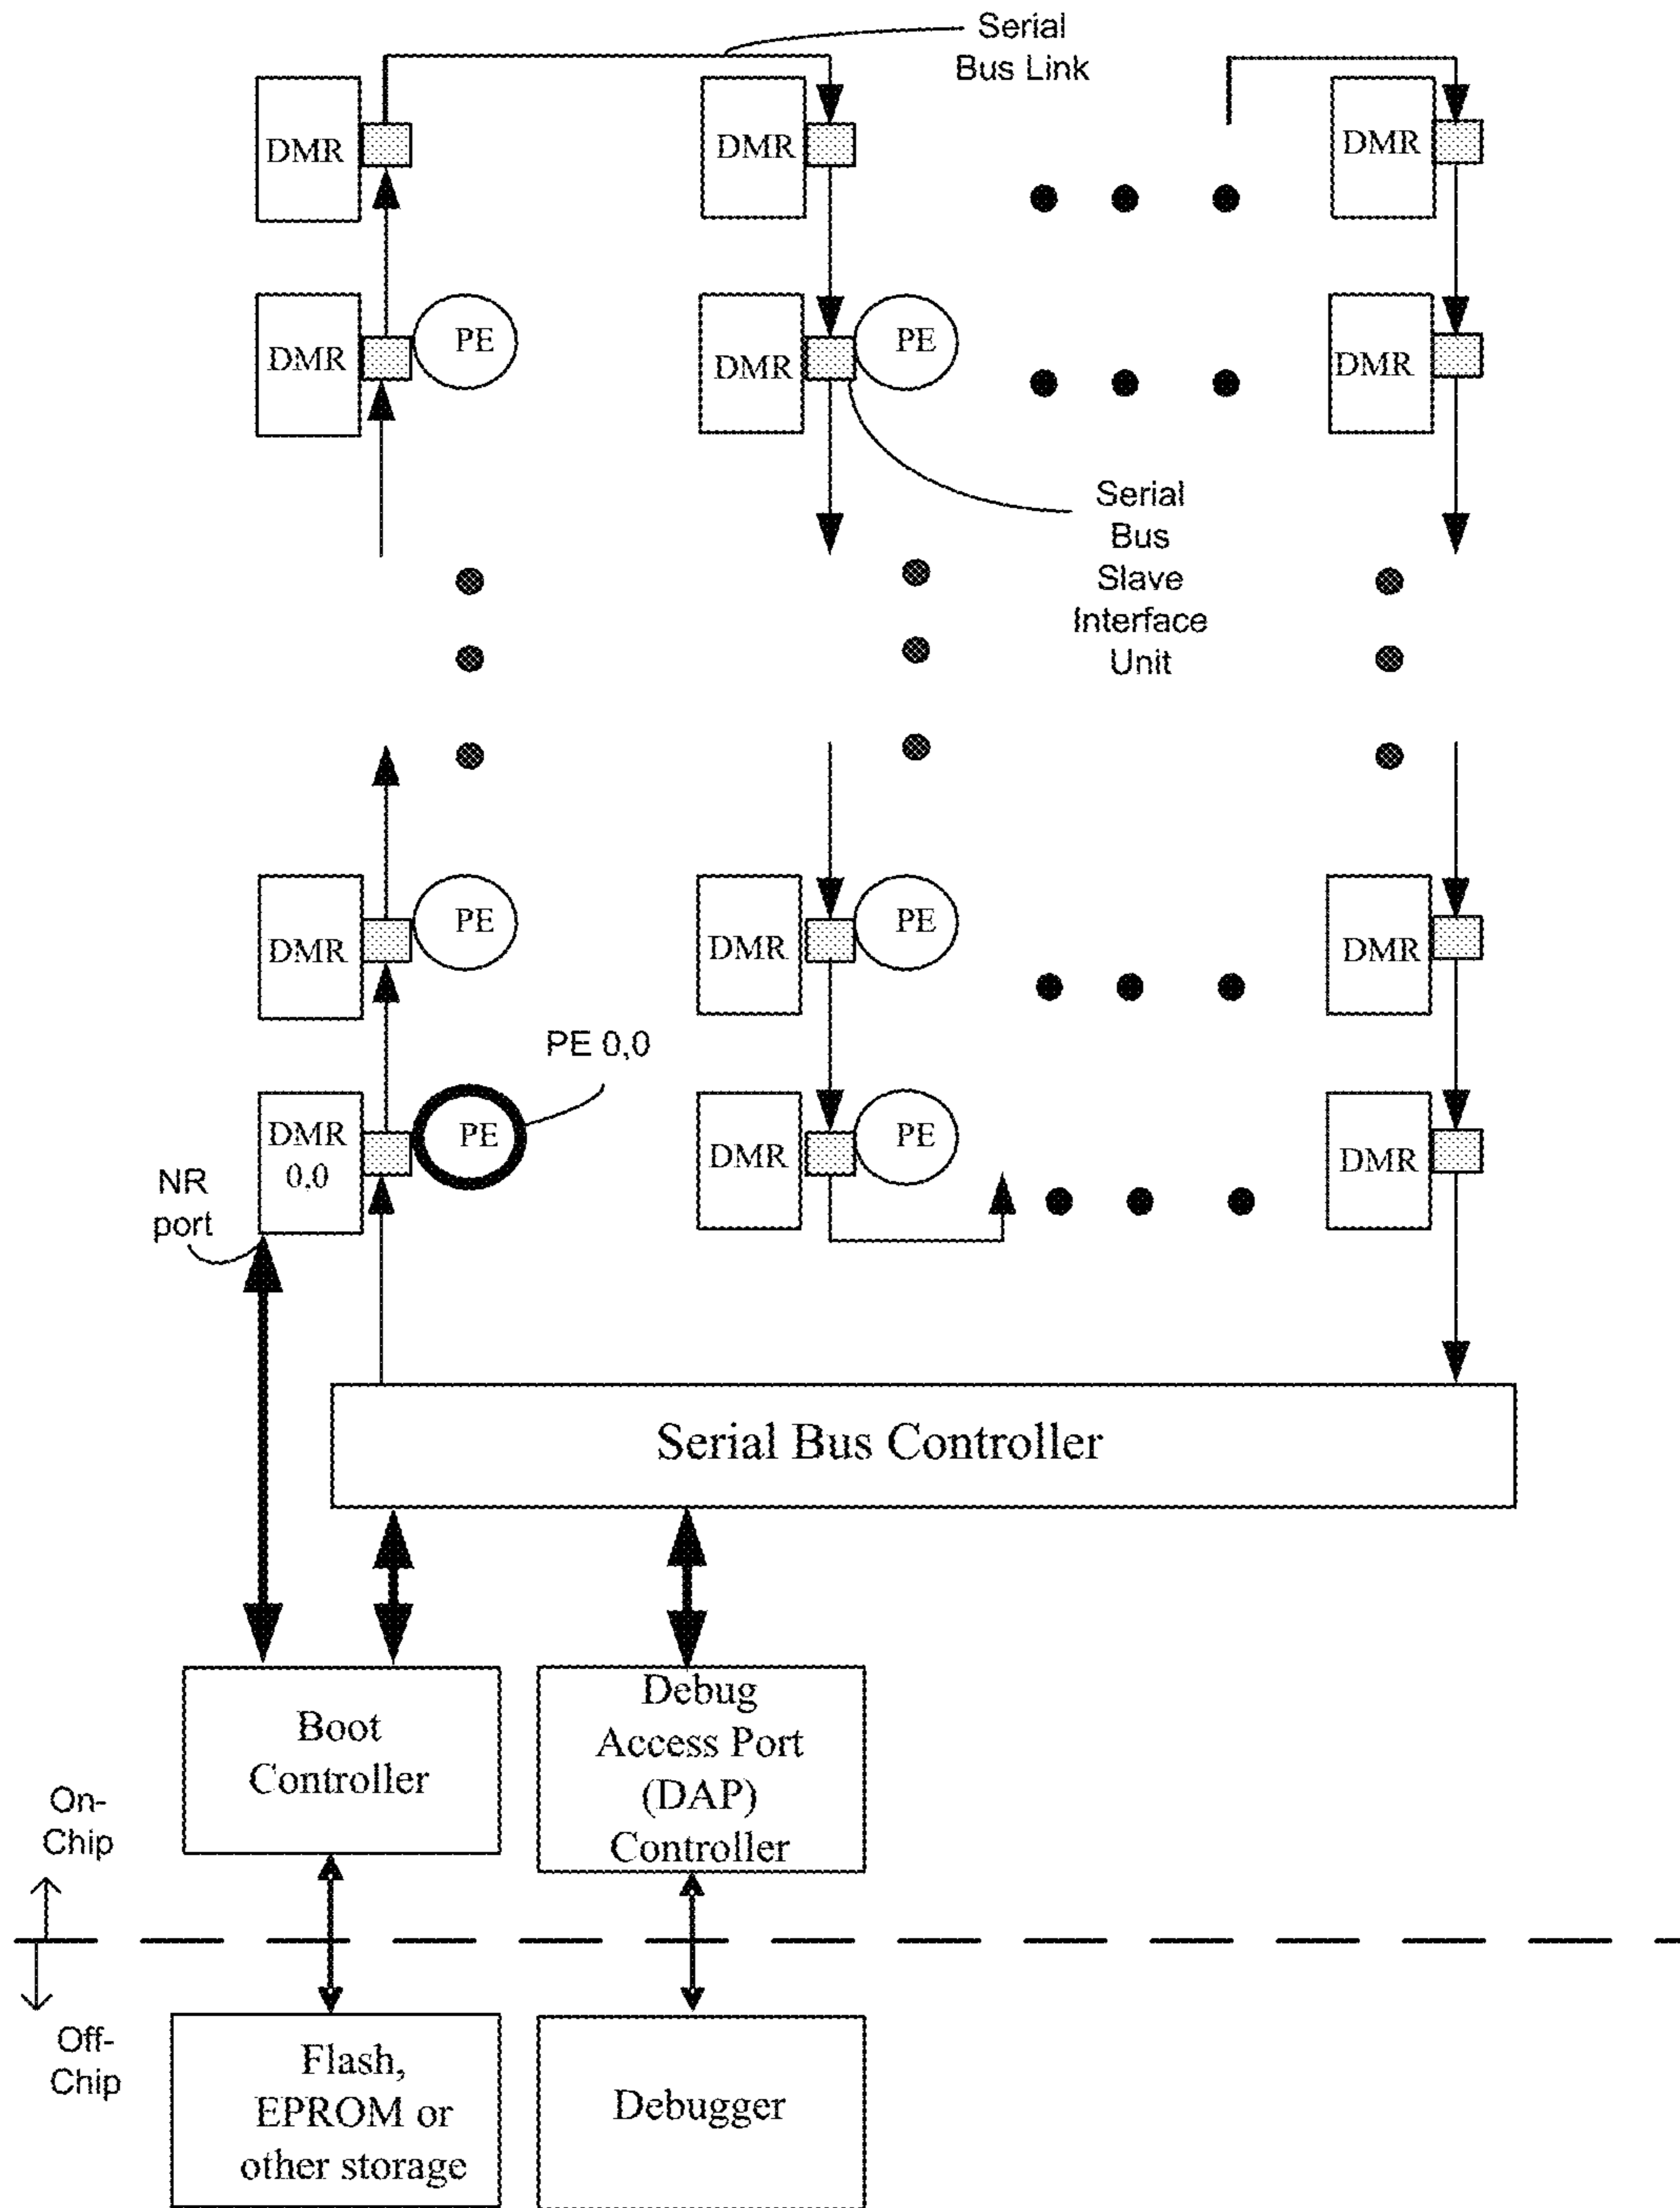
Serial Bus Link

DMR

DMR

DMR

DMR

PE

DMR

PE

DMR

Serial Bus Slave Interface Unit

DMR

PE

DMR

PE

DMR

PE 0,0

DMR 0,0

PE

DMR

PE

DMR

NR port

Serial Bus Controller

Boot Controller

Debug Access Port (DAP) Controller

On-Chip

Off-Chip

Flash, EPROM or other storage

Debugger